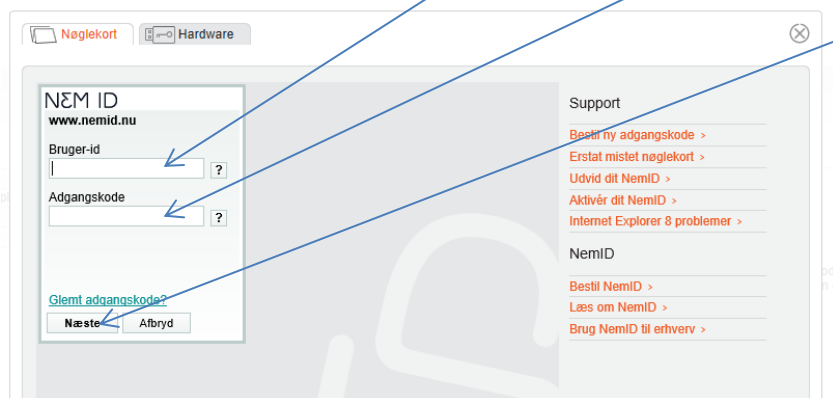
Nøglekort
Hardware

NƎM ID
www.nemid.nu

Bruger-id
?

Adgangskode
?

Glemt adgangskode?
Næste
Afbryd

Support
Bestil ny adgangskode >
Erstat mistet nøglekort >
Udvid dit NemID >
Aktivér dit NemID >
Internet Explorer 8 problemer >

NemID
Bestil NemID >
Læs om NemID >
Brug NemID til erhverv >